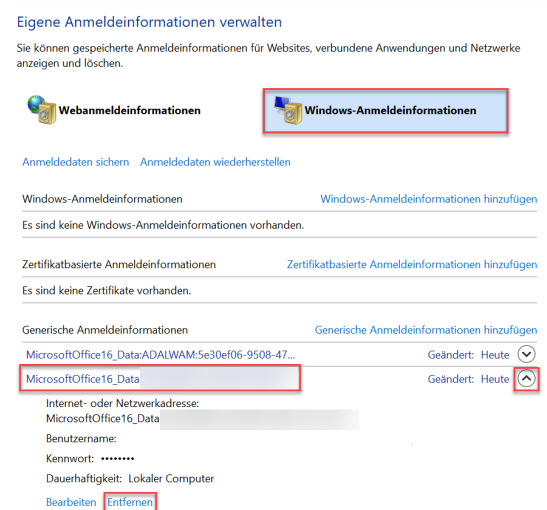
Eigene Anmeldeinformationen verwalten

Sie können gespeicherte Anmeldeinformationen für Websites, verbundene Anwendungen und Netzwerke anzeigen und löschen.

Webanmeldeinformationen

Windows-Anmeldeinformationen

Anmeldedaten sichern   Anmeldedaten wiederherstellen

Windows-Anmeldeinformationen   Windows-Anmeldeinformationen hinzufügen

Es sind keine Windows-Anmeldeinformationen vorhanden.

Zertifikatbasierte Anmeldeinformationen   Zertifikatbasierte Anmeldeinformationen hinzufügen

Es sind keine Zertifikate vorhanden.

Generische Anmeldeinformationen   Generische Anmeldeinformationen hinzufügen

MicrosoftOffice16_Data:ADALWAM:5e30ef06-9508-47...   Geändert: Heute

MicrosoftOffice16_Data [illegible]   Geändert: Heute

Internet- oder Netzwerkadresse:
MicrosoftOffice16_Data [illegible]

Benutzername:

Kennwort: ••••••••

Dauerhaftigkeit: Lokaler Computer

Bearbeiten   Entfernen